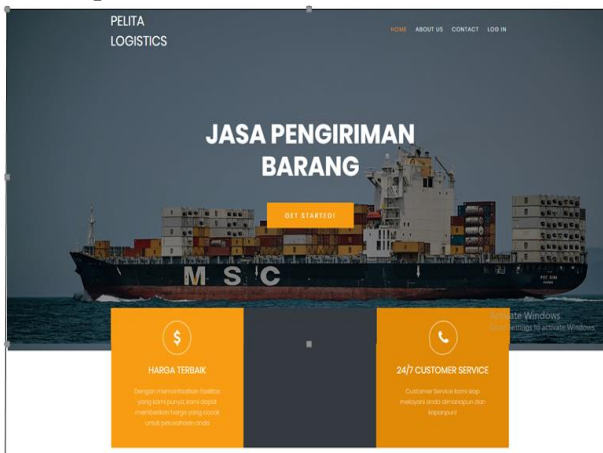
PELITA LOGISTICS

HOME ABOUT US CONTACT LOG IN

JASA PENGIRIMAN BARANG

GET STARTED!

MSC

Activate Windows
Go to Settings to activate Windows.

$

HARGA TERBAIK

Dengan memanfaatkan fasilitas yang kami punya, kami dapat memberikan harga yang cocok untuk perusahaan anda

24/7 CUSTOMER SERVICE

Customer Service kami siap melayani anda dimanapun dan kapanpun